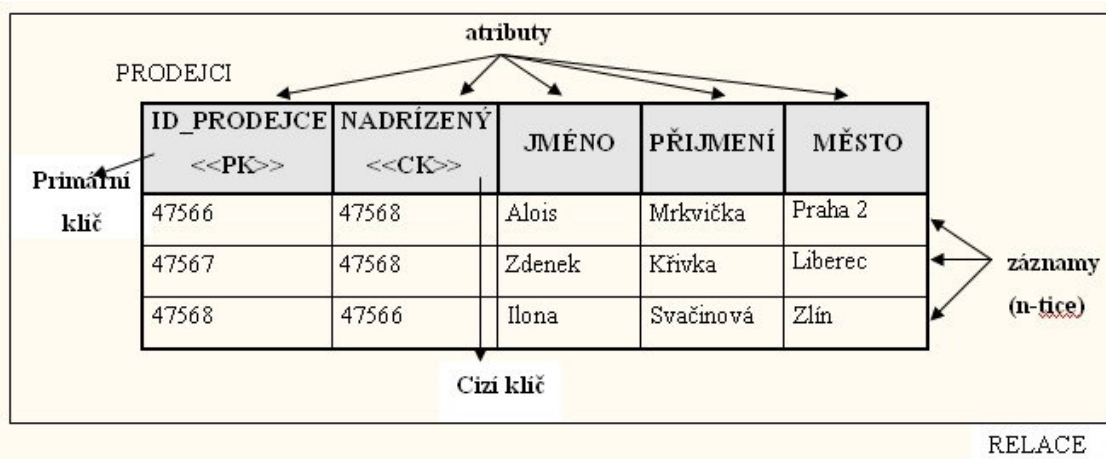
atributy

PRODEJCI

| ID_PRODEJCE <<PK>> | NADRÍZENÝ <<CK>> | JMÉNO | PŘIJMENÍ | MĚSTO |
|---|---|---|---|---|
| 47566 | 47568 | Alois | Mrkvička | Praha 2 |
| 47567 | 47568 | Zdenek | Křivka | Liberec |
| 47568 | 47566 | Ilona | Svačinová | Zlín |

Primární klíč

záznamy (n-tice)

Cizí klíč

RELACE